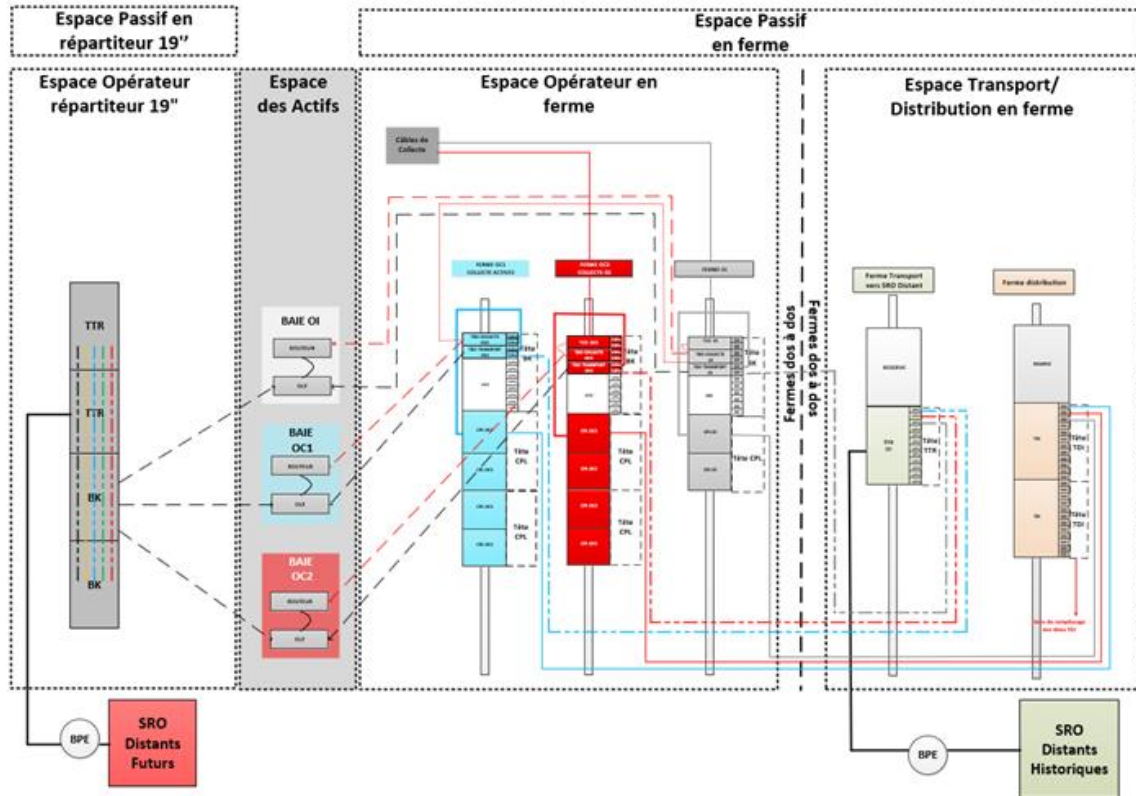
Espace Passif en répartiteur 19''

Espace Passif en ferme

Espace Opérateur répartiteur 19"

Espace des Actifs

Espace Opérateur en ferme

Espace Transport/ Distribution en ferme

Câbles de Collecte

FERME OC1 COLLECTE ACTIVES

FERME OC2 COLLECTE OC

FERME OI

Fermes dos à dos

Fermes dos à dos

Ferme Transport vers SRO Distant

Ferme distribution

TTR

TTR

BK

BK

BAIE OI

ROUTEUR

OLT

BAIE OC1

ROUTEUR

OLT

BAIE OC2

ROUTEUR

OLT

Tête BK

Tête CPL

Tête CPL

Tête BK

Tête CPL

Tête CPL

Tête BK

Tête CPL

Tête TTR

Tête TDI

Tête TDI

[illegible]

BPE

SRO Distants Futurs

BPE

SRO Distants Historiques